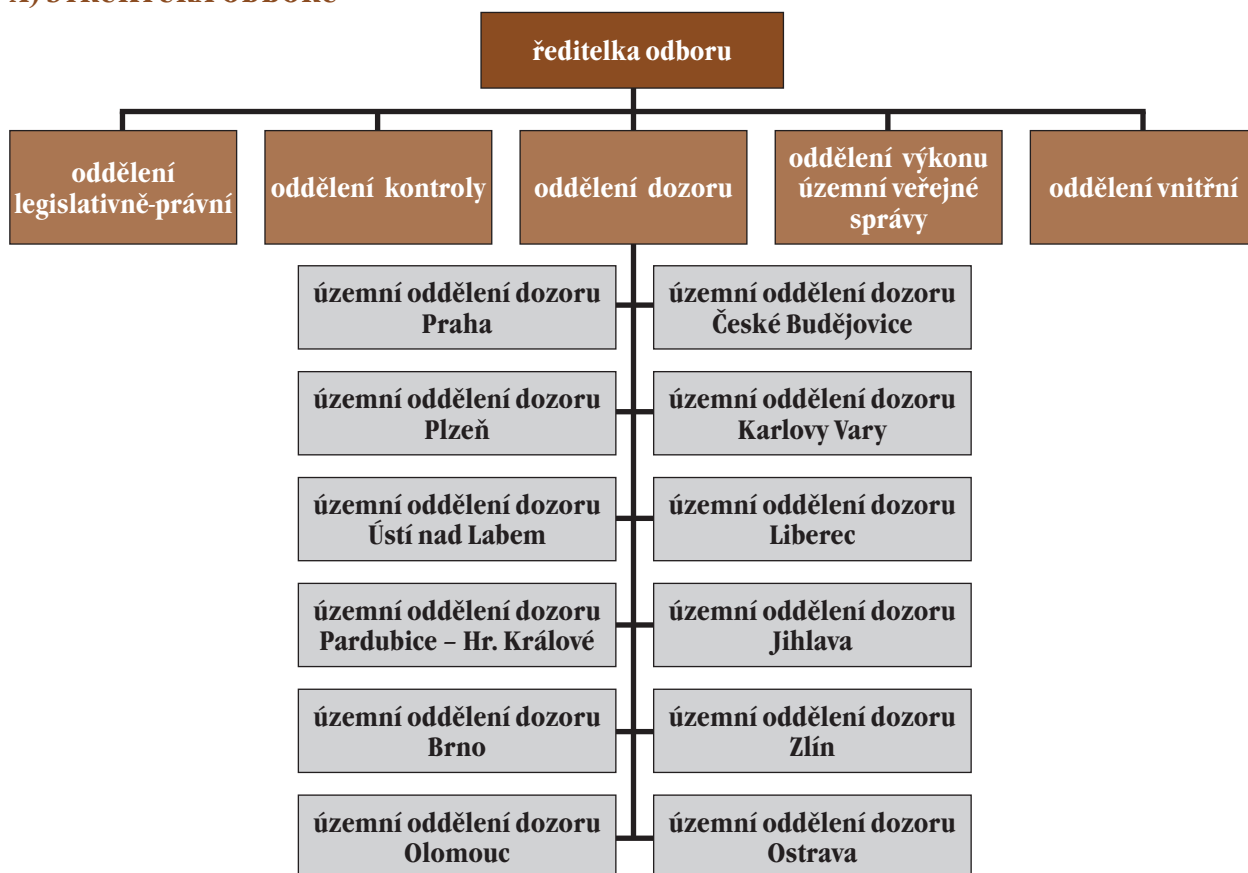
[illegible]

ředitelka odboru

oddělení legislativně-právní

oddělení kontroly

oddělení dozoru

oddělení výkonu územní veřejné správy

oddělení vnitřní

územní oddělení dozoru Praha

územní oddělení dozoru České Budějovice

územní oddělení dozoru Plzeň

územní oddělení dozoru Karlovy Vary

územní oddělení dozoru Ústí nad Labem

územní oddělení dozoru Liberec

územní oddělení dozoru Pardubice – Hr. Králové

územní oddělení dozoru Jihlava

územní oddělení dozoru Brno

územní oddělení dozoru Zlín

územní oddělení dozoru Olomouc

územní oddělení dozoru Ostrava